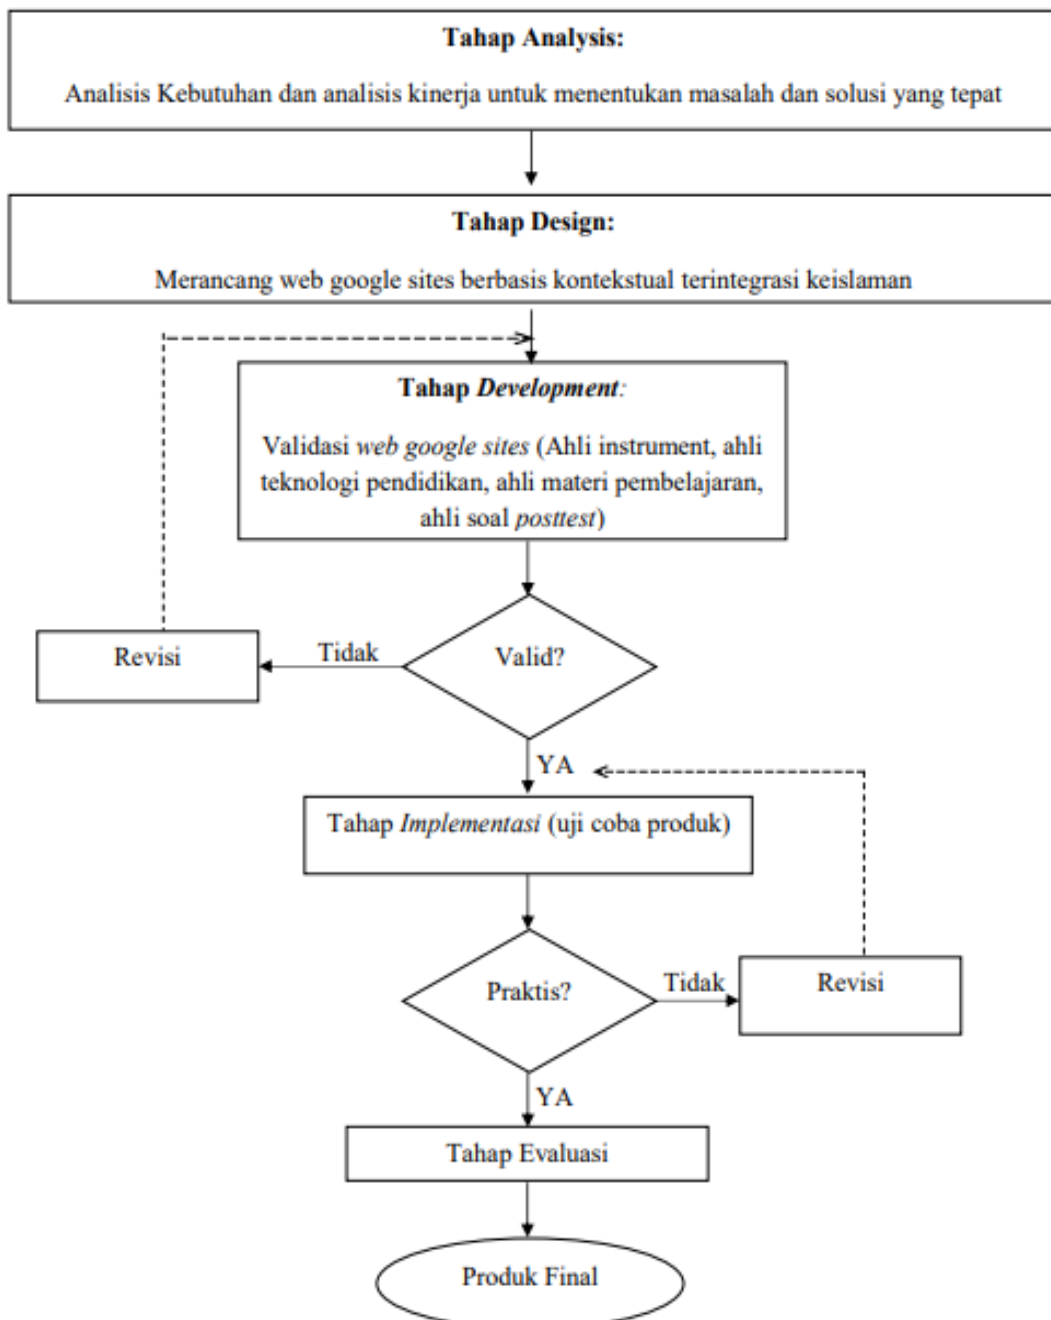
Tahap Analysis:

Analisis Kebutuhan dan analisis kinerja untuk menentukan masalah dan solusi yang tepat

Tahap Design:

Merancang web google sites berbasis kontekstual terintegrasi keislaman

Tahap Development:

Validasi web google sites (Ahli instrument, ahli teknologi pendidikan, ahli materi pembelajaran, ahli soal posttest)

Revisi

Tidak

Valid?

YA

Tahap Implementasi (uji coba produk)

Praktis?

Tidak

Revisi

YA

Tahap Evaluasi

Produk Final